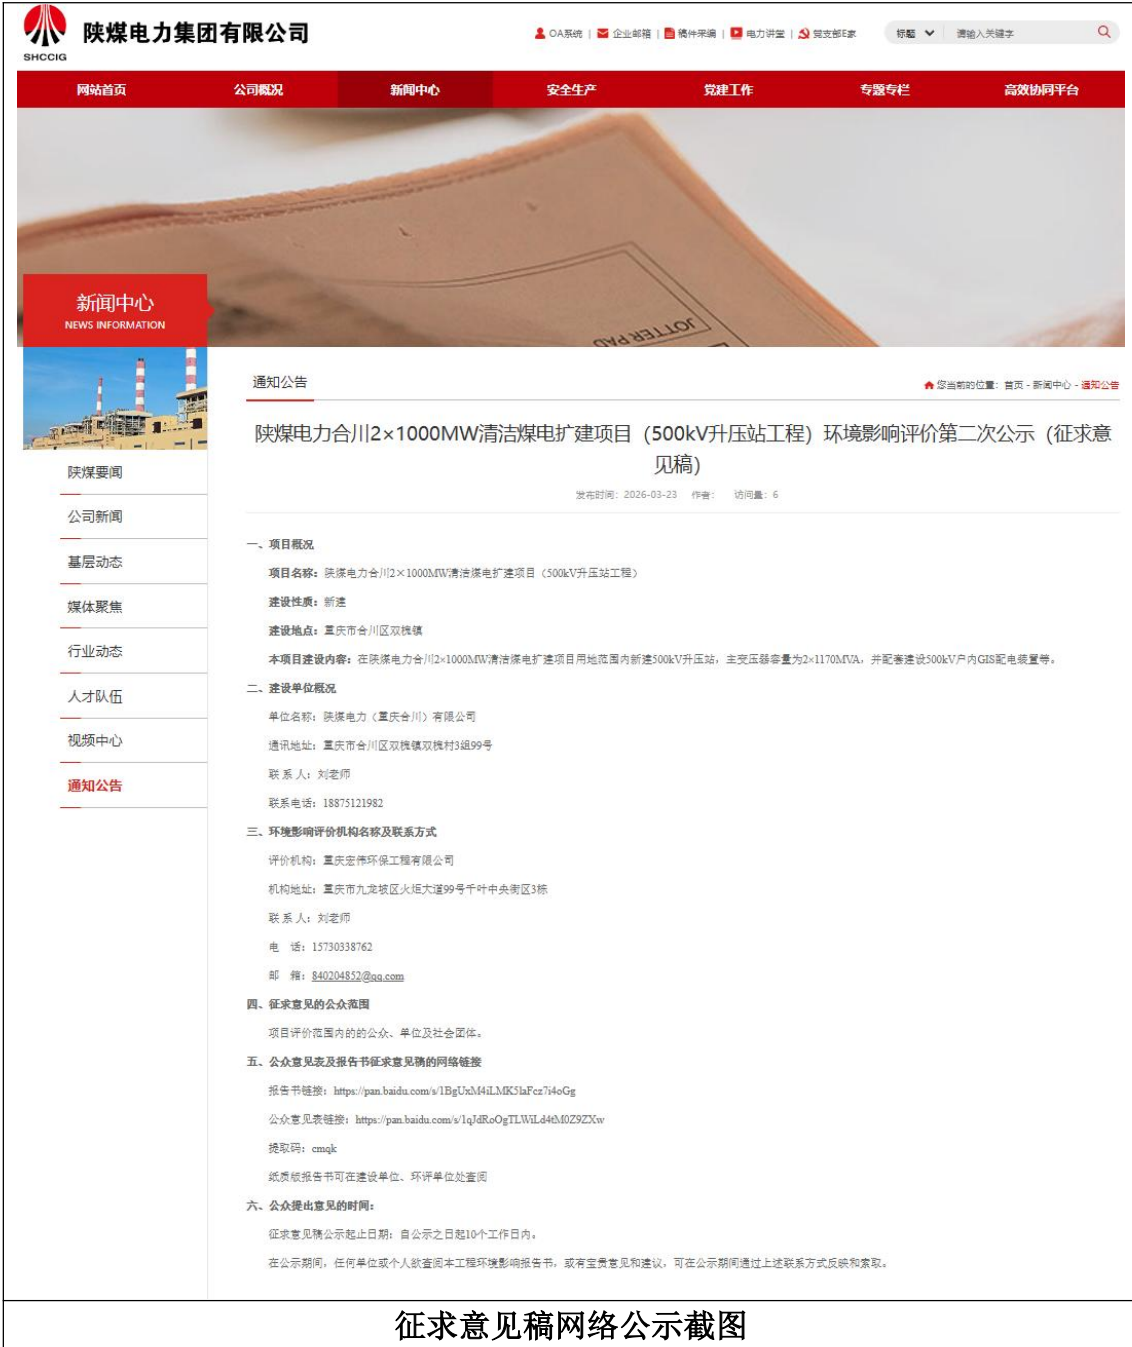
SHCCIG 陕煤电力集团有限公司

OA系统 | 企业邮箱 | 稿件采编 | 电力讲堂 | 党支部E家

标题 请输入关键字

网站首页 公司概况 新闻中心 安全生产 党建工作 专题专栏 高效协同平台

JOTTER PAD

新闻中心
NEWS INFORMATION

陕煤要闻
公司新闻
基层动态
媒体聚焦
行业动态
人才队伍
视频中心
通知公告

通知公告

您当前的位置：首页 - 新闻中心 - 通知公告

陕煤电力合川2×1000MW清洁煤电扩建项目（500kV升压站工程）环境影响评价第二次公示（征求意见稿）

发布时间：2026-03-23 作者： 访问量：6

一、项目概况

项目名称：陕煤电力合川2×1000MW清洁煤电扩建项目（500kV升压站工程）

建设性质：新建

建设地点：重庆市合川区双槐镇

本项目建设内容：在陕煤电力合川2×1000MW清洁煤电扩建项目用地范围内新建500kV升压站，主变压器容量为2×1170MVA，并配套建设500kV户内GIS配电装置等。

二、建设单位概况

单位名称：陕煤电力（重庆合川）有限公司

通讯地址：重庆市合川区双槐镇双槐村3组99号

联 系 人：刘老师

联系电话：18875121982

三、环境影响评价机构名称及联系方式

评价机构：重庆宏伟环保工程有限公司

机构地址：重庆市九龙坡区火炬大道99号千叶中央街区3栋

联 系 人：刘老师

电 话：15730338762

邮 箱：840204852@qq.com

四、征求意见的公众范围

项目评价范围内的公众、单位及社会团体。

五、公众意见表及报告书征求意见稿的网络链接

报告书链接：https://pan.baidu.com/s/1BgUxM4iLMK5laFcz7i4oGg

公众意见表链接：https://pan.baidu.com/s/1qJdRoOgTLWiLd4tM0Z9ZXw

提取码：cmqk

纸质版报告书可在建设单位、环评单位处查阅

六、公众提出意见的时间：

征求意见稿公示起止日期：自公示之日起10个工作日内。

在公示期间，任何单位或个人欲查阅本工程环境影响报告书，或有宝贵意见和建议，可在公示期间通过上述联系方式反映和索取。

征求意见稿网络公示截图